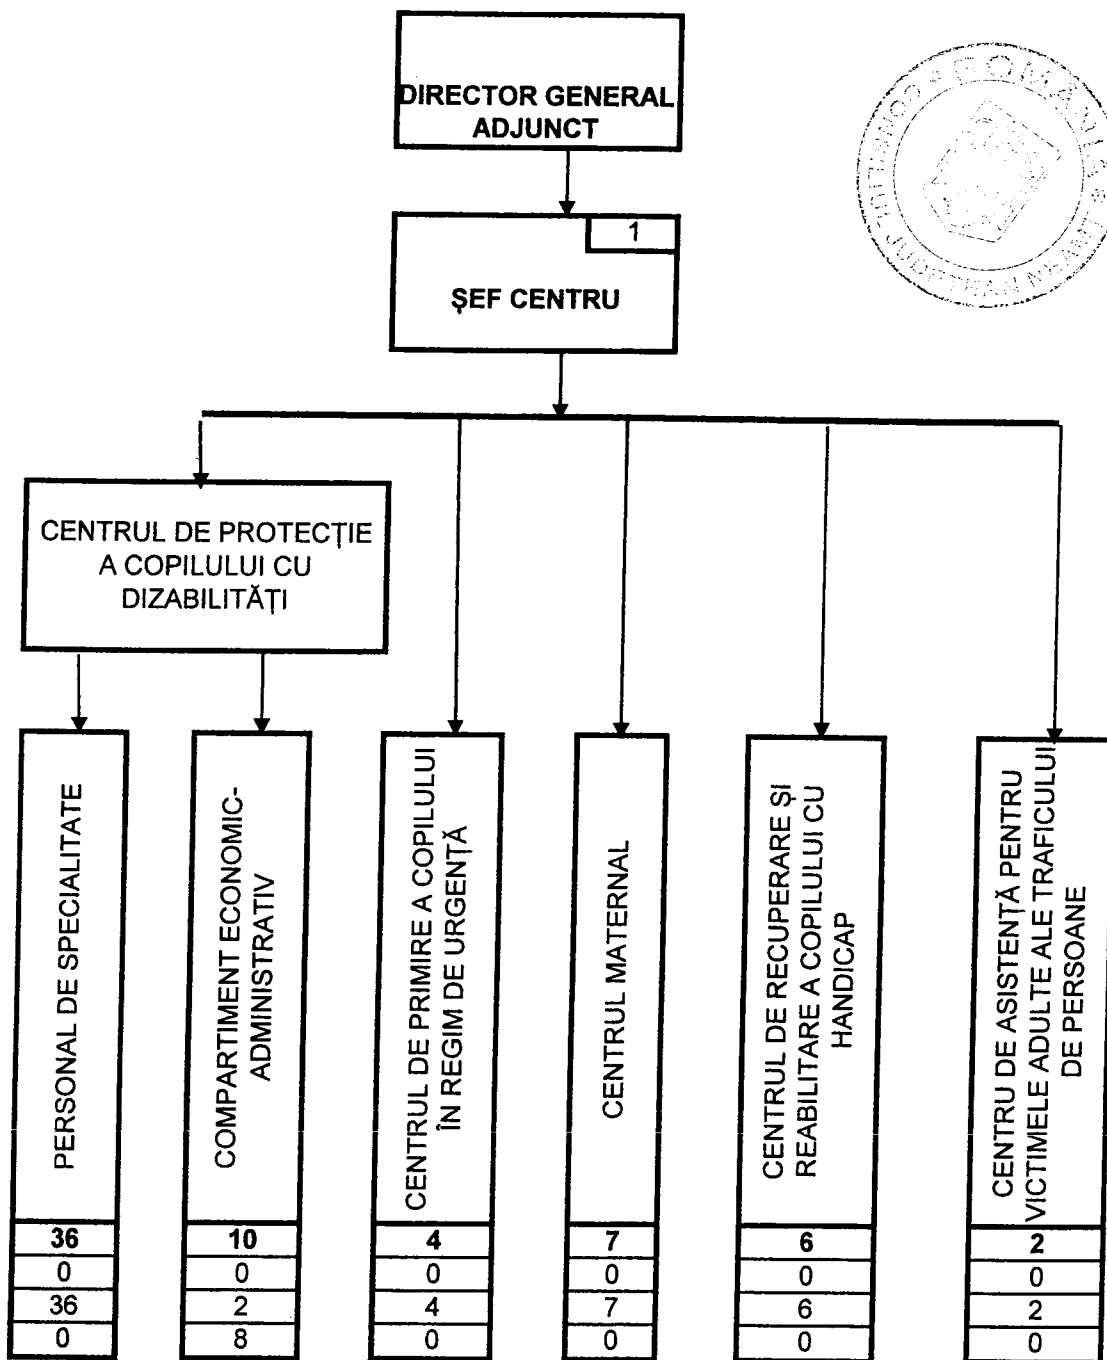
DIRECTOR GENERAL ADJUNCT

1

ŞEF CENTRU

CENTRUL DE PROTECȚIE A COPILULUI CU DIZABILITĂȚI

PERSONAL DE SPECIALITATE

36
0
36
0

COMPARTIMENT ECONOMIC-ADMINISTRATIV

10
0
2
8

CENTRUL DE PRIMIRE A COPILULUI ÎN REGIM DE URGENȚĂ

4
0
4
0

CENTRUL MATERNAL

7
0
7
0

CENTRUL DE RECUPERARE ŞI REABILITARE A COPILULUI CU HANDICAP

6
0
6
0

CENTRU DE ASISTENȚĂ PENTRU VICTIMELE ADULTE ALE TRAFICULUI DE PERSOANE

2
0
2
0

ROMÂNIA CONSILIUL JUDEȚEAN NEAMȚ